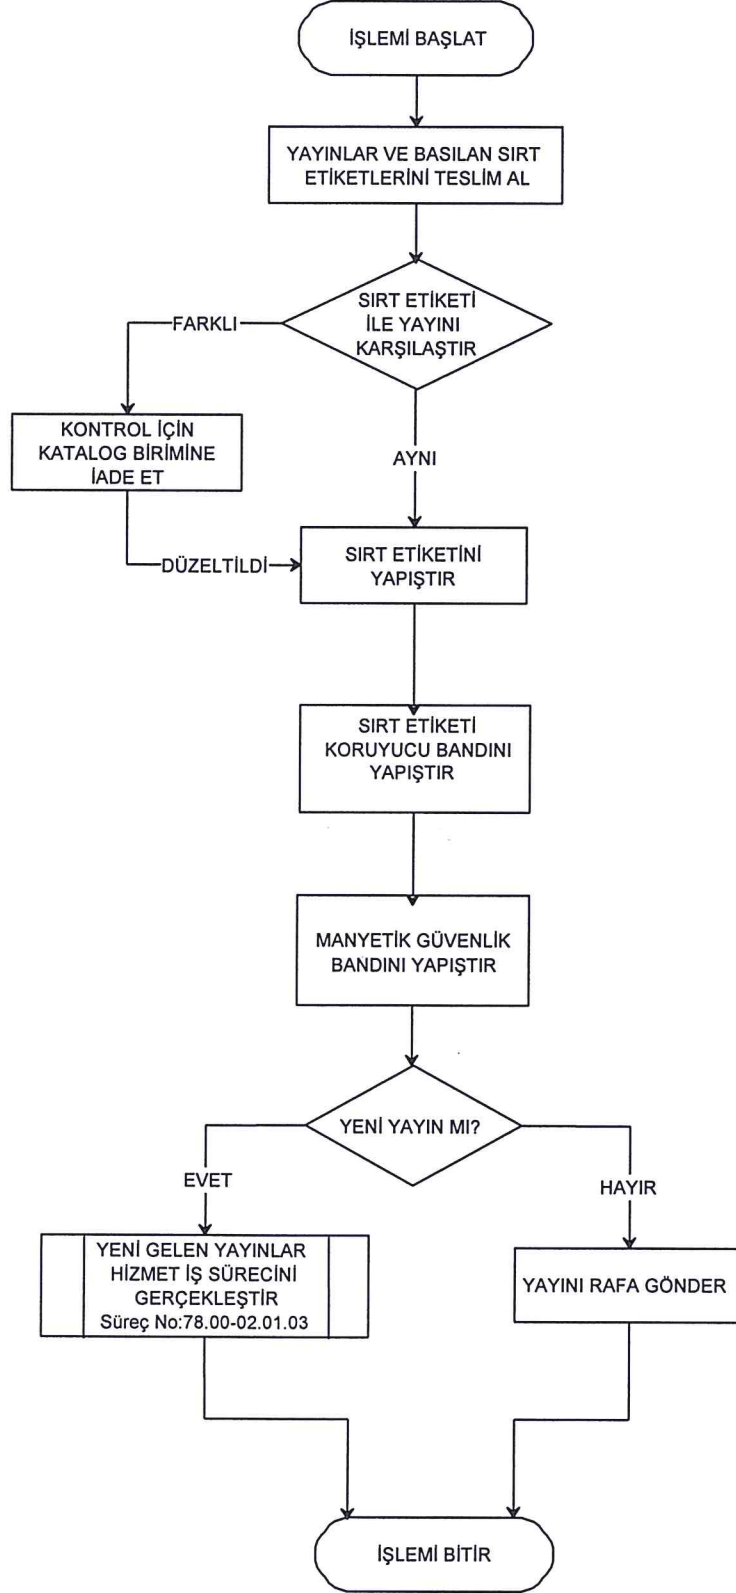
İŞLEMİ BAŞLAT

YAYINLAR VE BASILAN SIRT ETİKETLERİNİ TESLİM AL

SIRT ETİKETİ İLE YAYINI KARŞILAŞTIR

FARKLI

KONTROL İÇİN KATALOG BİRİMİNE İADE ET

AYNI

DÜZELTİLDİ

SIRT ETİKETİNİ YAPIŞTIR

SIRT ETİKETİ KORUYUCU BANDINI YAPIŞTIR

MANYETİK GÜVENLİK BANDINI YAPIŞTIR

YENİ YAYIN MI?

EVET

HAYIR

YENİ GELEN YAYINLAR HİZMET İŞ SÜRECİNİ GERÇEKLEŞTİR Süreç No:78.00-02.01.03

YAYINI RAFA GÖNDER

İŞLEMİ BİTİR